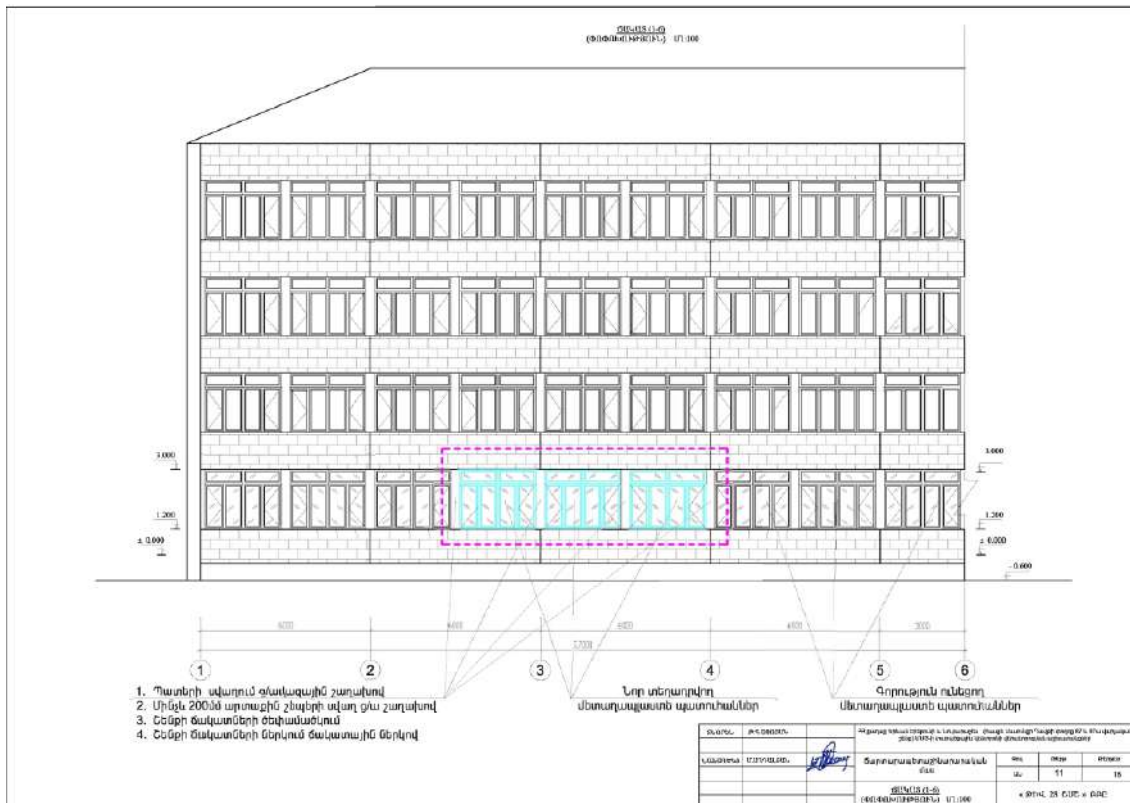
ՃԱԿԱՏ (1-6)
(ՓՈՓՈԽՈՒԹՅՈՒՆ) Մ1:100

3.000
1.200
± 0.000

3.000
1.200
± 0.000
-0.600

6000 6000 6000 6000 3000
27000

1 2 3 4 5 6

1. Պատերի սվաղում ցեմենտային շաղախով
2. Մինչև 200մմ արտաքին շենքերի սվաղ ցեմ շաղախով
3. Շենքի ճակատների ծեփամածում
4. Շենքի ճակատների ներկում ճակատային ներկով

Նոր տեղադրվող
մետաղապլաստե պատուհաններ

Գոյություն ունեցող
մետաղապլաստե պատուհաններ

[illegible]
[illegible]
Ճարտարապետաշինարարական
մաս
Փուլ Թերթ Թերթեր
11 15
ՃԱԿԱՏ (1-6)
(ՓՈՓՈԽՈՒԹՅՈՒՆ) Մ1:100
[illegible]